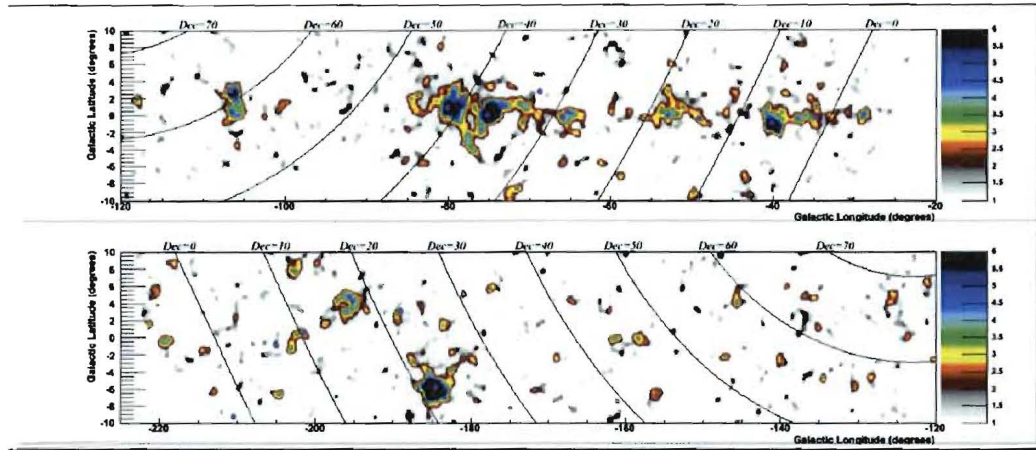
Dec=70 Dec=60 Dec=50 Dec=40 Dec=30 Dec=20 Dec=10 Dec=0

Galactic Latitude (degrees)

10 8 6 4 2 0 -2 -4 -6 -8 -10

-120 -100 -80 -60 -40 -20

Galactic Longitude (degrees)

6 5.5 5 4.5 4 3.5 3 2.5 2 1.5 1

Dec=0 Dec=10 Dec=20 Dec=30 Dec=40 Dec=50 Dec=60 Dec=70

Galactic Latitude (degrees)

10 8 6 4 2 0 -2 -4 -6 -8 -10

-220 -200 -180 -160 -140 -120

Galactic Longitude (degrees)

6 5.5 5 4.5 4 3.5 3 2.5 2 1.5 1